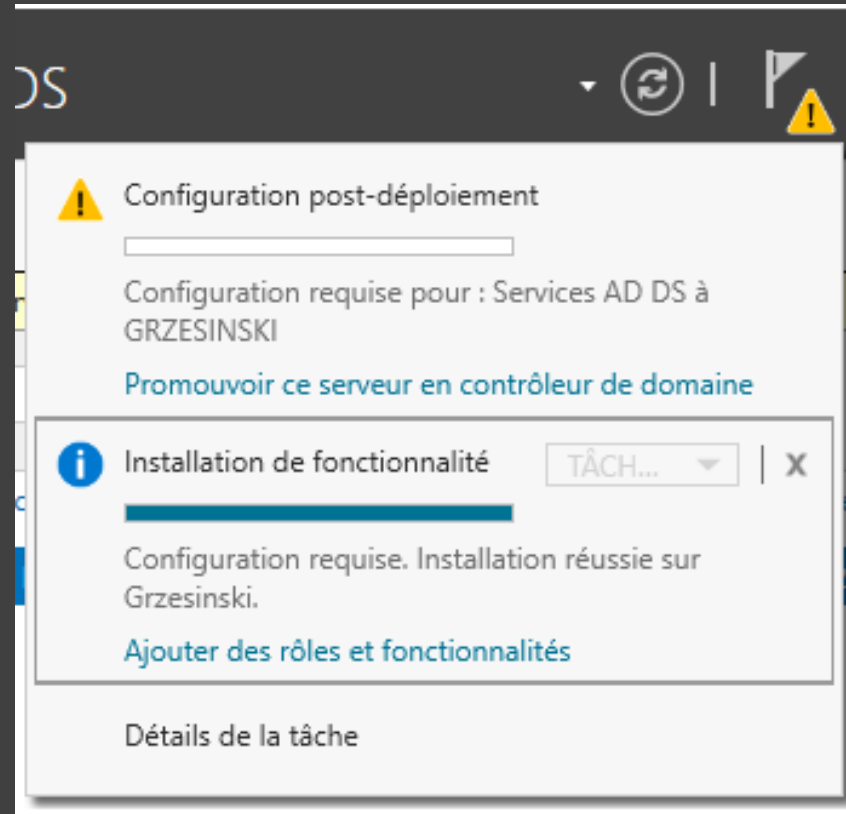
DS

Configuration post-déploiement

Configuration requise pour : Services AD DS à GRZESINSKI

Promouvoir ce serveur en contrôleur de domaine

Installation de fonctionnalité

TÂCH...

X

Configuration requise. Installation réussie sur Grzesinski.

Ajouter des rôles et fonctionnalités

Détails de la tâche